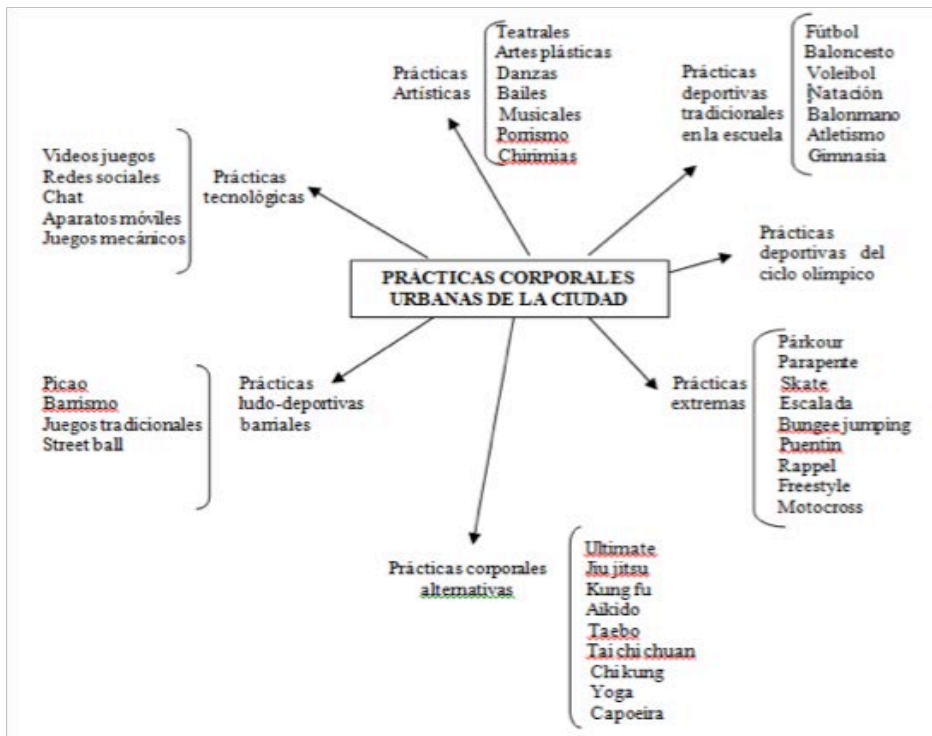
Prácticas Artísticas

Teatrales
Artes plásticas
Danzas
Bailes
Musicales
Porrismo
Chirimías

Prácticas deportivas tradicionales en la escuela

Fútbol
Baloncesto
Voleibol
Natación
Balonmano
Atletismo
Gimnasia

Videos juegos
Redes sociales
Chat
Aparatos móviles
Juegos mecánicos

Prácticas tecnológicas

PRÁCTICAS CORPORALES URBANAS DE LA CIUDAD

Prácticas deportivas del ciclo olímpico

Picao
Barrismo
Juegos tradicionales
Street ball

Prácticas ludo-deportivas barriales

Prácticas extremas

Párkour
Parapente
Skate
Escalada
Bungee jumping
Puentin
Rappel
Freestyle
Motocross

Prácticas corporales alternativas

Ultimate
Jiu jitsu
Kung fu
Aikido
Taebo
Tai chi chuan
Chi kung
Yoga
Capoeira